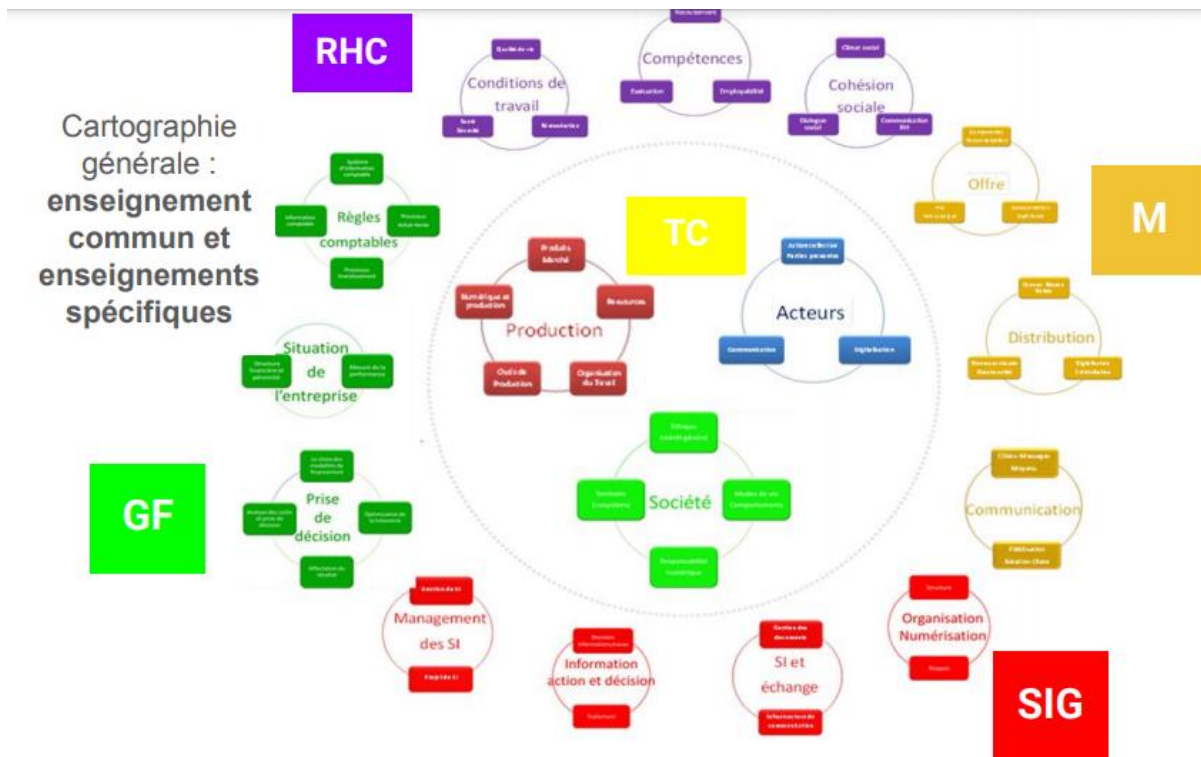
RHC

Cartographie générale : **enseignement commun et enseignements spécifiques**

Conditions de travail
Qualité de vie
Santé Sécurité
Rémunération

Compétences
Recrutement
Évaluation
Employabilité

Cohésion sociale
Climat social
Dialogue social
Communication RH

Offre
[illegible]
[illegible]
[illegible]

M

Règles comptables
Système d'information comptable
Information comptable
Processus achat-vente
Processus investissement

TC

Production
Produits Marché
Ressources
Numérique et production
Outils de Production
Organisation du Travail

Acteurs
Action collective Parties prenantes
Communication
Digitalisation

Distribution
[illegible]
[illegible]
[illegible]

Situation de l'entreprise
Structure financière et patrimoine
Mesure de la performance

Société
Éthique Intérêt général
Sociétés Entreprises
Modes de vie Comportements
Responsabilité numérique

Communication
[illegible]
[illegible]

GF

Prise de décision
Le choix des modalités de financement
Analyse des coûts et prise de décision
Optimisation de la trésorerie
Affectation du résultat

Management des SI
Gestion du SI
Projet de SI

Information action et décision
Données informationnelles
Traitement

SI et échange
Gestion des documents
Infrastructure de connectivités

Organisation Numérisation
Structure
Risques

SIG